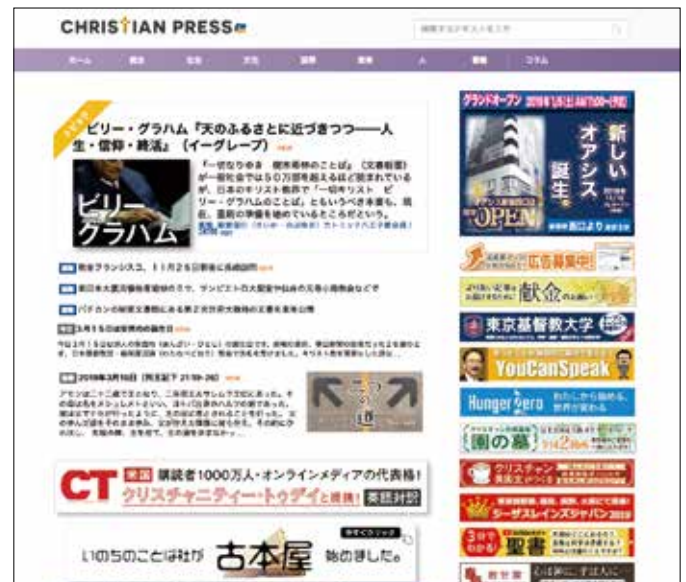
CHRISTIAN PRESS

ホーム 教会 社会 文化 国際 教育 人 書籍 コラム

ビリー・グラハム『天のふるさとに近づきつつ――人生・信仰・終活』（イーグレープ）

「一切ならゆき　偲美希神のことば」（文春新書）が一般社会では50万部を越える様に読まれているが、日本のキリスト教界で「一切キリスト　ビリー・グラハムのことば」というべき本書も、現在、重刷の準備を進めているところだという。

ビリー・グラハム

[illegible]

東京基督教大学

YouCanSpeak

Hunger Zero

CT 米国 購読者1000万人・オンラインメディアの代表格！ クリスチャニティー・トゥデイと提携！ 英語対訳

いのちのことば社が 古本屋 始めました。

聖書

新しいオアシス誕生

OPEN

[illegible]